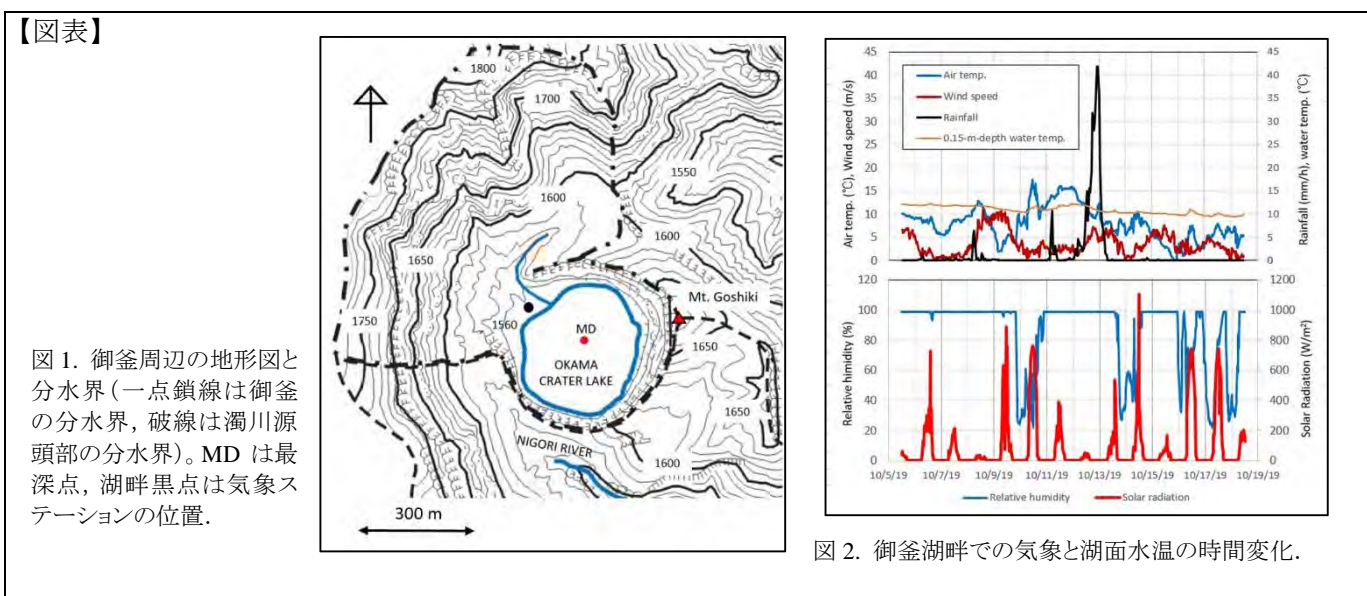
【図表】

図 1. 御釜周辺の地形図と分水界（一点鎖線は御釜の分水界，破線は濁川源頭部の分水界）。MD は最深点，湖畔黒点は気象ステーションの位置.

1800
1700
1550
1600
1600
1650
1750
1560
MD
OKAMA CRATER LAKE
Mt. Goshiki
1650
1650
NIGORI RIVER
1600
300 m

45
40
35
30
25
20
15
10
5
0
Air temp.
Wind speed
Rainfall
0.15-m-depth water temp.
Air temp. (°C), Wind speed (m/s)
Rainfall (mm/h), water temp. (°C)
120
100
80
60
40
20
0
1200
1000
800
600
400
200
0
Relative himidity (%)
Solar Radiation (W/m$^2$)
10/5/19
10/7/19
10/9/19
10/11/19
10/13/19
10/15/19
10/17/19
10/19/19
Relative humidity
Solar radiation

図 2. 御釜湖畔での気象と湖面水温の時間変化.